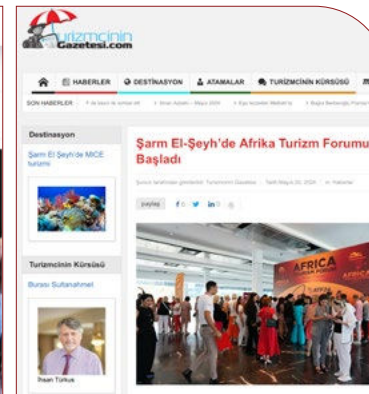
Turizmcinin Gazetesi.com

HABERLER DESTINASYON ATAMALAR TURİZMCİNİN KÜRSÜSÜ

SON HABERLER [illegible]

Destinasyon

Şarm El Şeyh'de MICE turizmi

Turizmcinin Kürsüsü

Bursa'c Sultanahmet

İhsan Türkus

Şarm El-Şeyh'de Afrika Turizm Forumu Başladı

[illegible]

paylaş

AFRICA

AFRICA